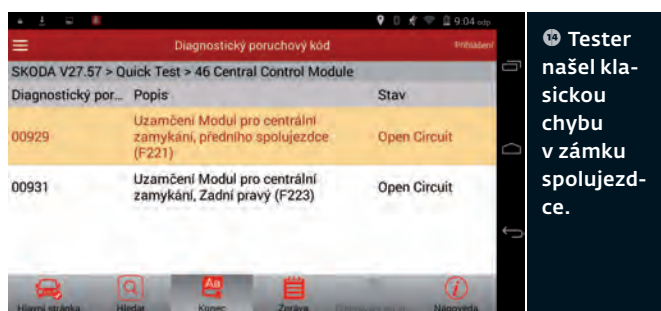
9:04

Diagnostický poruchový kód

Přihlášení

SKODA V27.57 > Quick Test > 46 Central Control Module

| Diagnostický por... | Popis | Stav |
|---|---|---|
| 00929 | Uzamčení Modul pro centrální zamykání, předního spolujezdce (F221) | Open Circuit |
| 00931 | Uzamčení Modul pro centrální zamykání, Zadní pravý (F223) | Open Circuit |

Hlavní stránka Hledat Konec Zpráva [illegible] Nápověda

14 Tester našel klasickou chybu v zámku spolujezdce.